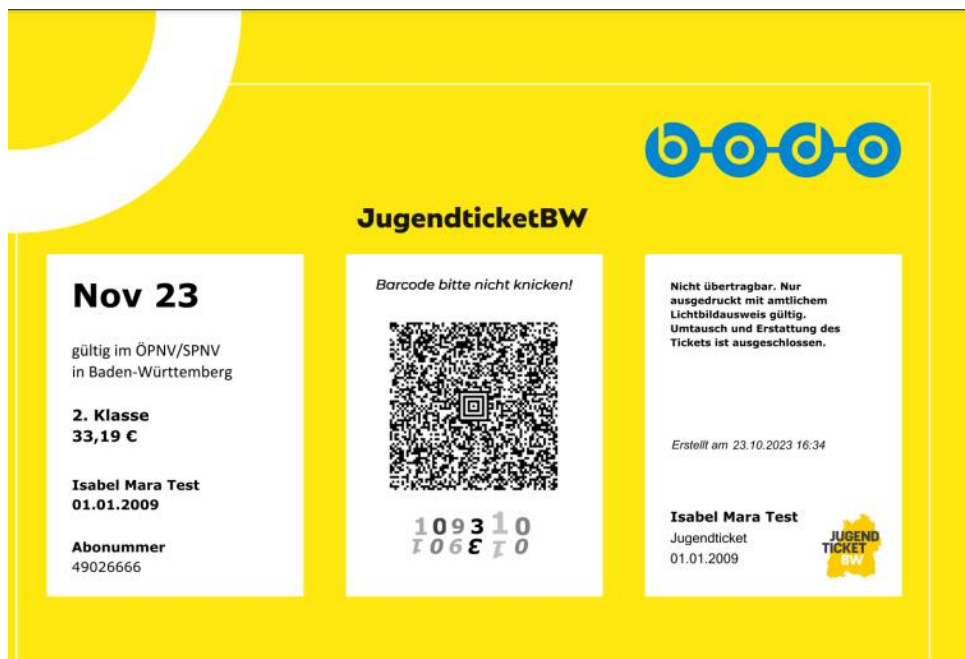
bodo

JugendticketBW

Nov 23

gültig im ÖPNV/SPNV in Baden-Württemberg

2. Klasse
33,19 €

Isabel Mara Test
01.01.2009

Abonummer
49026666

Barcode bitte nicht knicken!

109310

Nicht übertragbar. Nur ausgedruckt mit amtlichem Lichtbildausweis gültig. Umtausch und Erstattung des Tickets ist ausgeschlossen.

Erstellt am 23.10.2023 16:34

Isabel Mara Test
Jugendticket
01.01.2009

JUGEND TICKET BW